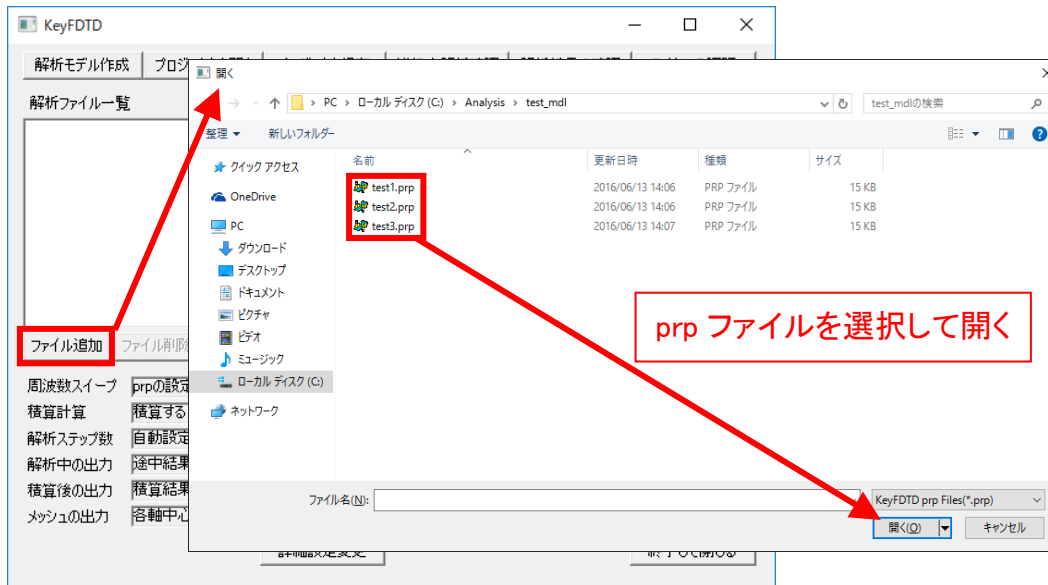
KeyFDTD

解析モデル作成
プロジ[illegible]

解析ファイル一覧

ファイル追加
ファイル削除

周波数スイープ
prpの設定
積算計算
積算する
解析ステップ数
自動設定
解析中の出力
途中結果
積算後の出力
積算結果
メッシュの出力
各軸中心

詳細設定変更
終了して閉じる

開く

PC > ローカル ディスク (C:) > Analysis > test_mdl
test_mdlの検索

整理 ▾
新しいフォルダー

クイック アクセス
OneDrive
PC
ダウンロード
デスクトップ
ドキュメント
ピクチャ
ビデオ
ミュージック
ローカル ディスク (C:)
ネットワーク

| 名前 | 更新日時 | 種類 | サイズ |
|---|---|---|---|
| test1.prp | 2016/06/13 14:06 | PRP ファイル | 15 KB |
| test2.prp | 2016/06/13 14:06 | PRP ファイル | 15 KB |
| test3.prp | 2016/06/13 14:07 | PRP ファイル | 15 KB |

prp ファイルを選択して開く

ファイル名(N):
KeyFDTD prp Files(*.prp)
開く(O)
キャンセル